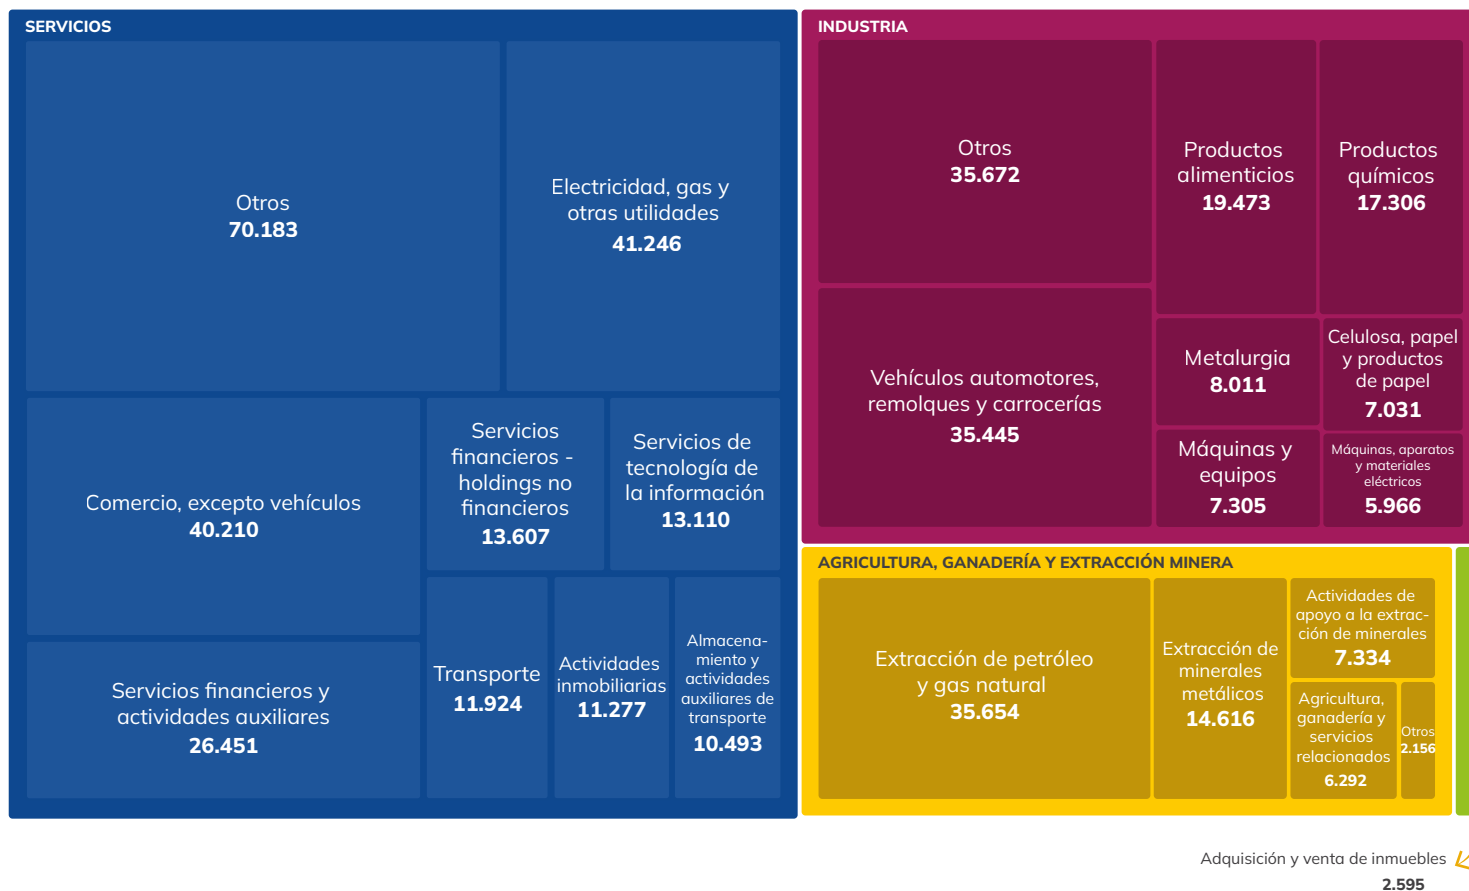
SERVICIOS

Otros
70.183

Electricidad, gas y otras utilidades
41.246

Comercio, excepto vehículos
40.210

Servicios financieros - holdings no financieros
13.607

Servicios de tecnología de la información
13.110

Servicios financieros y actividades auxiliares
26.451

Transporte
11.924

Actividades inmobiliarias
11.277

Almacenamiento y actividades auxiliares de transporte
10.493

INDUSTRIA

Otros
35.672

Productos alimenticios
19.473

Productos químicos
17.306

Vehículos automotores, remolques y carrocerías
35.445

Metalurgia
8.011

Celulosa, papel y productos de papel
7.031

Máquinas y equipos
7.305

Máquinas, aparatos y materiales eléctricos
5.966

AGRICULTURA, GANADERÍA Y EXTRACCIÓN MINERA

Extracción de petróleo y gas natural
35.654

Extracción de minerales metálicos
14.616

Actividades de apoyo a la extracción de minerales
7.334

Agricultura, ganadería y servicios relacionados
6.292

Otros
2.156

Adquisición y venta de inmuebles
2.595